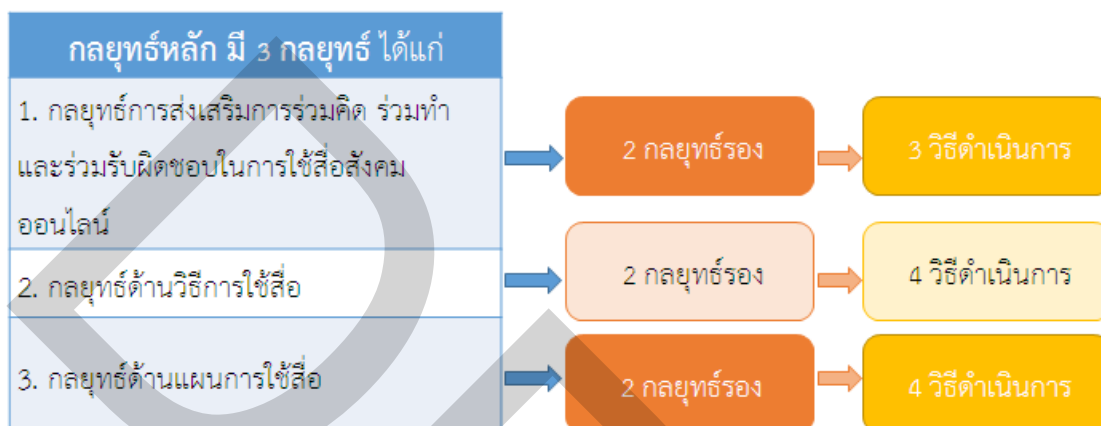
| กลยุทธ์หลัก มี 3 กลยุทธ์ ได้แก่ |
|---|
| 1. กลยุทธ์การส่งเสริมการร่วมคิด ร่วมทำ และร่วมรับผิดชอบในการใช้สื่อสังคมออนไลน์ |
| 2. กลยุทธ์ด้านวิธีการใช้สื่อ |
| 3. กลยุทธ์ด้านแผนการใช้สื่อ |

2 กลยุทธ์รอง

3 วิธีดำเนินการ

2 กลยุทธ์รอง

4 วิธีดำเนินการ

2 กลยุทธ์รอง

4 วิธีดำเนินการ